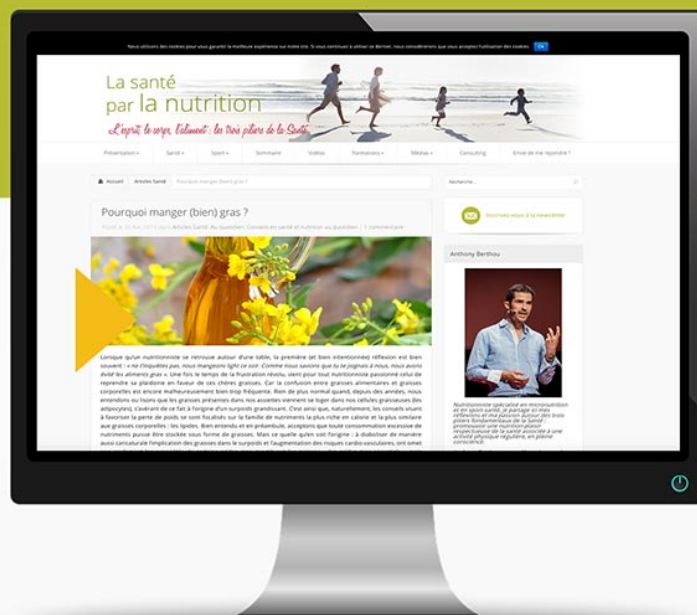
Nous utilisons des cookies pour vous garantir la meilleure expérience sur notre site. Si vous continuez à utiliser ce dernier, nous considérerons que vous acceptez l'utilisation des cookies. Ok

La santé par la nutrition

L'esprit, le corps, l'aliment : les trois piliers de la Santé

Présentation ▾ Santé ▾ Sport ▾ Sommaire Vidéos Formations ▾ Médias ▾ Consulting Envie de me répondre ?

Accueil Articles Santé Pourquoi manger (bien) gras ?

Recherche...

Inscrivez-vous à la newsletter

Pourquoi manger (bien) gras ?

Posté le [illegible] dans Articles Santé, Au quotidien, Conseils en santé et nutrition au quotidien | 3 Commentaires

Lorsque qu'un nutritionniste se retrouve autour d'une table, la première (et bien intentionnée) réflexion est bien souvent : « ne t'inquiètes pas, nous mangeons light ce soir. Comme nous savons que tu te joignais à nous, nous avons évité les aliments gras ». Une fois le temps de la frustration révolu, vient pour tout nutritionniste passionné celui de reprendre sa plaidoirie en faveur de ces chères graisses. Car la confusion entre graisses alimentaires et graisses corporelles est encore malheureusement bien trop fréquente. Rien de plus normal quand, depuis des années, nous entendons ou lisons que les graisses présentes dans nos assiettes viennent se loger dans nos cellules graisseuses (les adipocytes), clairant de ce fait à l'origine d'un surpoids grandissant. C'est ainsi que, naturellement, les conseils visant à favoriser la perte de poids se sont focalisés sur la famille de nutriments la plus riche en calorie et la plus similaire aux graisses corporelles : les lipides. Bien entendu et en préambule, acceptons que toute consommation excessive de nutriments puisse être stockée sous forme de graisses. Mais ce qu'elle qu'en soit l'origine : à diaboliser de manière aussi caricaturale l'implication des graisses dans le surpoids et l'augmentation des risques cardio-vasculaires, ont omet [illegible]

Anthony Berthou

Nutritionniste spécialisé en micronutrition et en sport-santé. Je partage ici mes réflexions et ma passion autour des trois piliers fondamentaux de la Santé : promouvoir une nutrition plaisir respectueuse de la santé associée à une activité physique régulière, en pleine conscience.